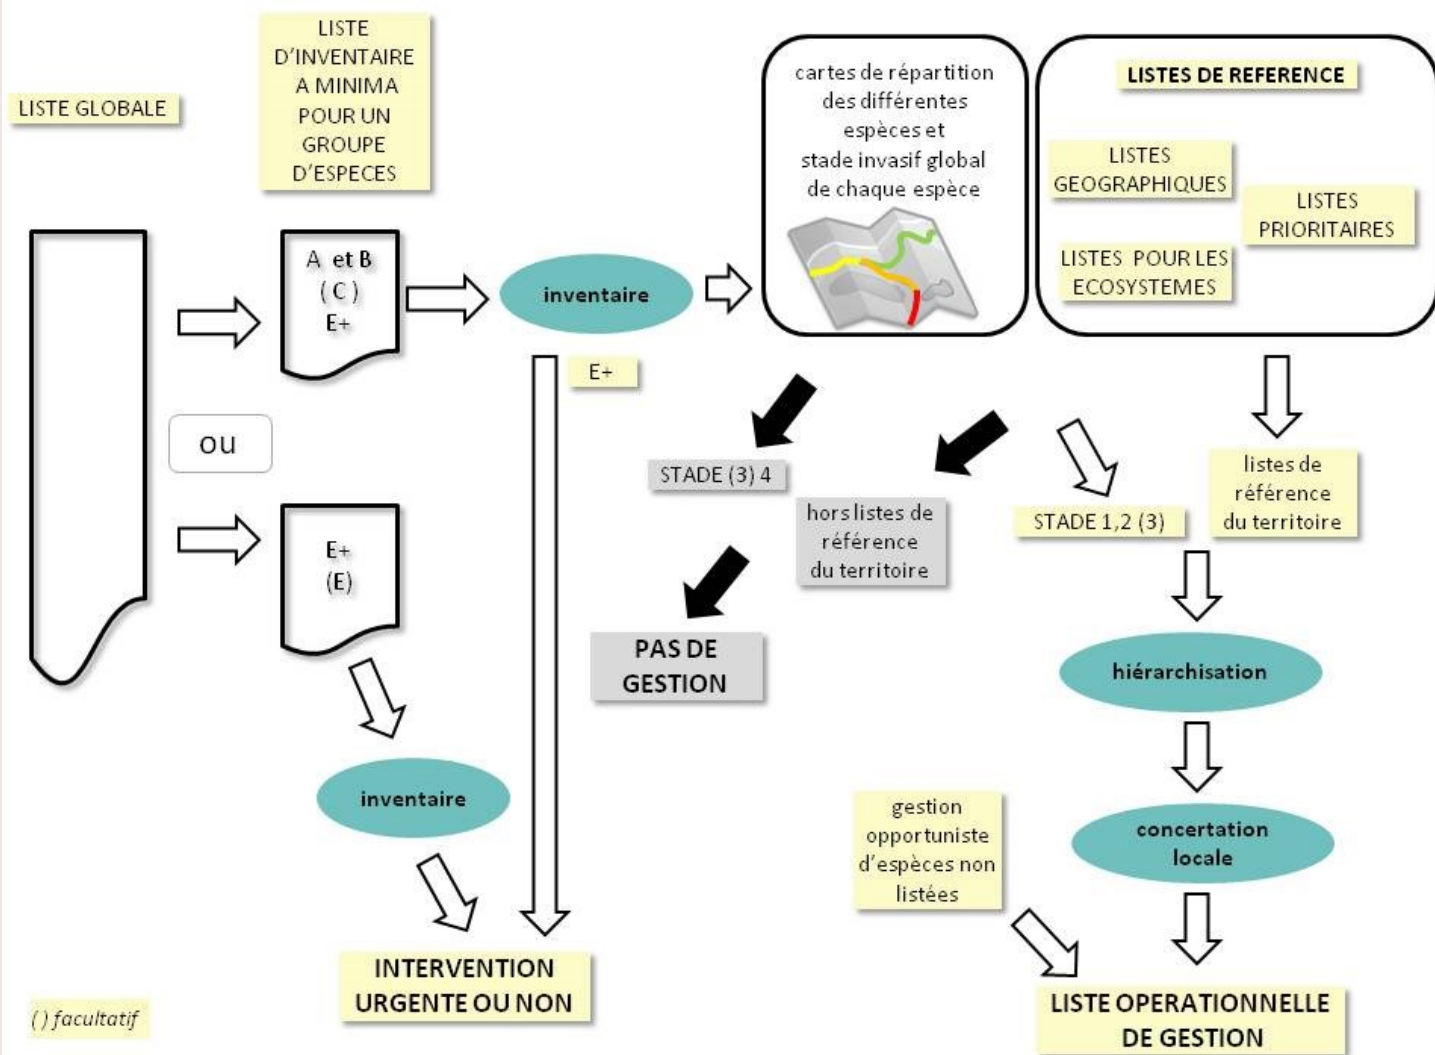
LISTE GLOBALE

LISTE D'INVENTAIRE A MINIMA POUR UN GROUPE D'ESPECES

A et B
( C )
E+

ou

E+
(E)

inventaire

E+

inventaire

INTERVENTION URGENTE OU NON

cartes de répartition des différentes espèces et stade invasif global de chaque espèce

LISTES DE REFERENCE

LISTES GEOGRAPHIQUES

LISTES PRIORITAIRES

LISTES POUR LES ECOSYSTEMES

STADE (3) 4

hors listes de référence du territoire

PAS DE GESTION

STADE 1,2 (3)

listes de référence du territoire

hiérarchisation

concertation locale

gestion opportuniste d'espèces non listées

LISTE OPERATIONNELLE DE GESTION

( ) facultatif